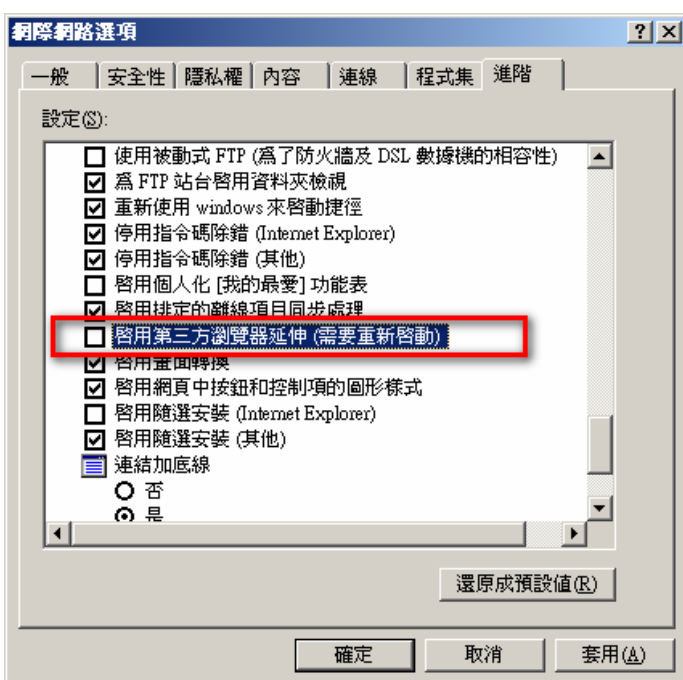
網際網路選項

? X

一般 | 安全性 | 隱私權 | 內容 | 連線 | 程式集 | 進階

設定(S):

使用被動式 FTP (為了防火牆及 DSL 數據機的相容性)
為 FTP 站台啓用資料夾檢視
重新使用 windows 來啓動捷徑
停用指令碼除錯 (Internet Explorer)
停用指令碼除錯 (其他)
啓用個人化 [我的最愛] 功能表
啓用排定的離線項目同步處理
啓用第三方瀏覽器延伸 (需要重新啓動)
啓用畫面轉換
啓用網頁中按鈕和控制項的圖形樣式
啓用隨選安裝 (Internet Explorer)
啓用隨選安裝 (其他)
連結加底線
否
是

還原成預設值(R)

確定 | 取消 | 套用(A)